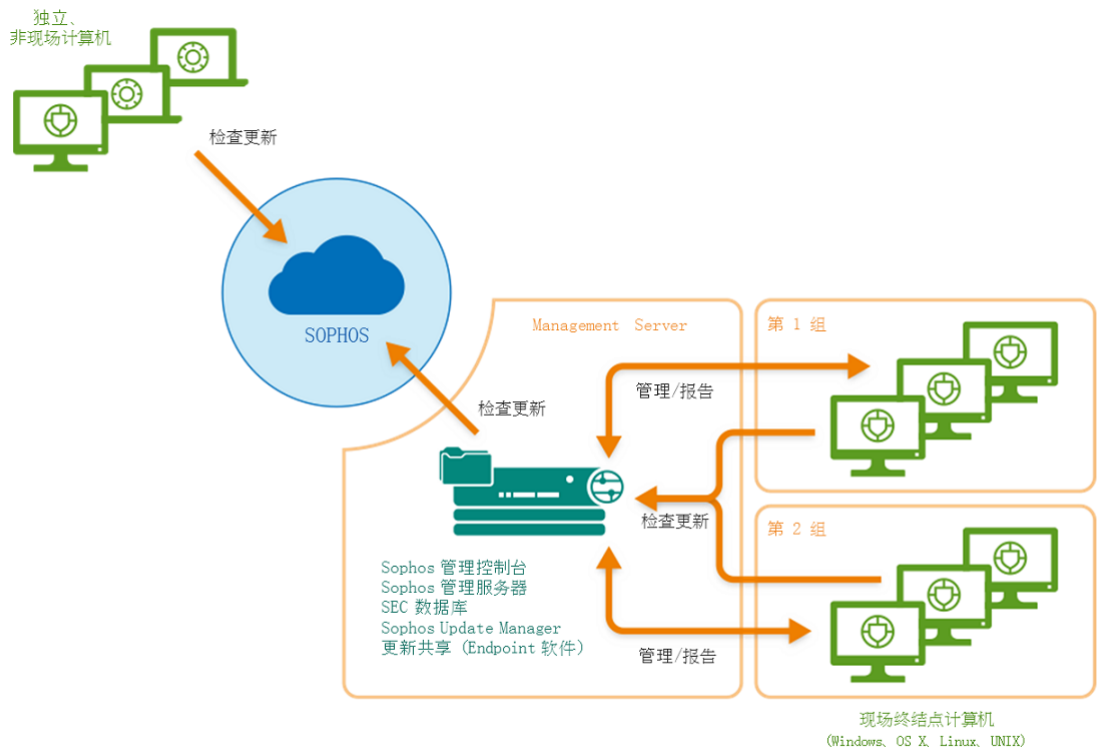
独立、
非现场计算机

检查更新

SOPHOS

Management Server

第 1 组

管理/报告

检查更新

检查更新

第 2 组

Sophos 管理控制台
Sophos 管理服务器
SEC 数据库
Sophos Update Manager
更新共享 (Endpoint 软件)

管理/报告

现场终结点计算机
(Windows、OS X、Linux、UNIX)